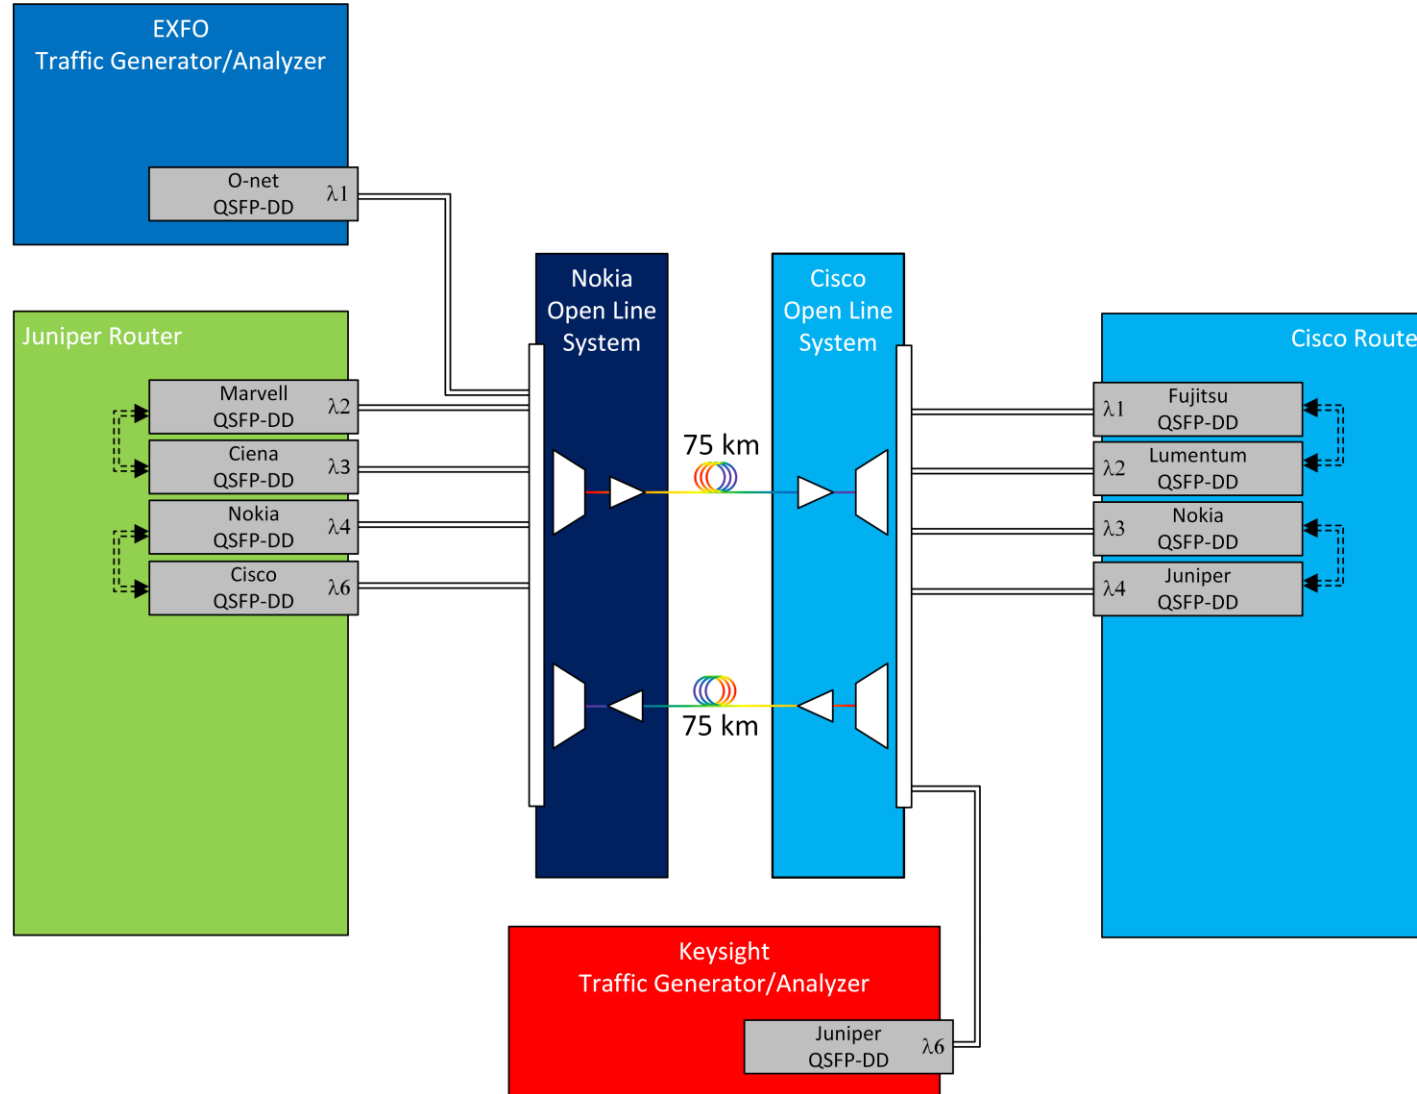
EXFO
Traffic Generator/Analyzer

O-net
QSFP-DD
$\lambda1$

Juniper Router

Marvell
QSFP-DD
$\lambda2$

Ciena
QSFP-DD
$\lambda3$

Nokia
QSFP-DD
$\lambda4$

Cisco
QSFP-DD
$\lambda6$

Nokia
Open Line
System

75 km

75 km

Cisco
Open Line
System

Cisco Route

$\lambda1$
Fujitsu
QSFP-DD

$\lambda2$
Lumentum
QSFP-DD

$\lambda3$
Nokia
QSFP-DD

$\lambda4$
Juniper
QSFP-DD

Keysight
Traffic Generator/Analyzer

Juniper
QSFP-DD
$\lambda6$